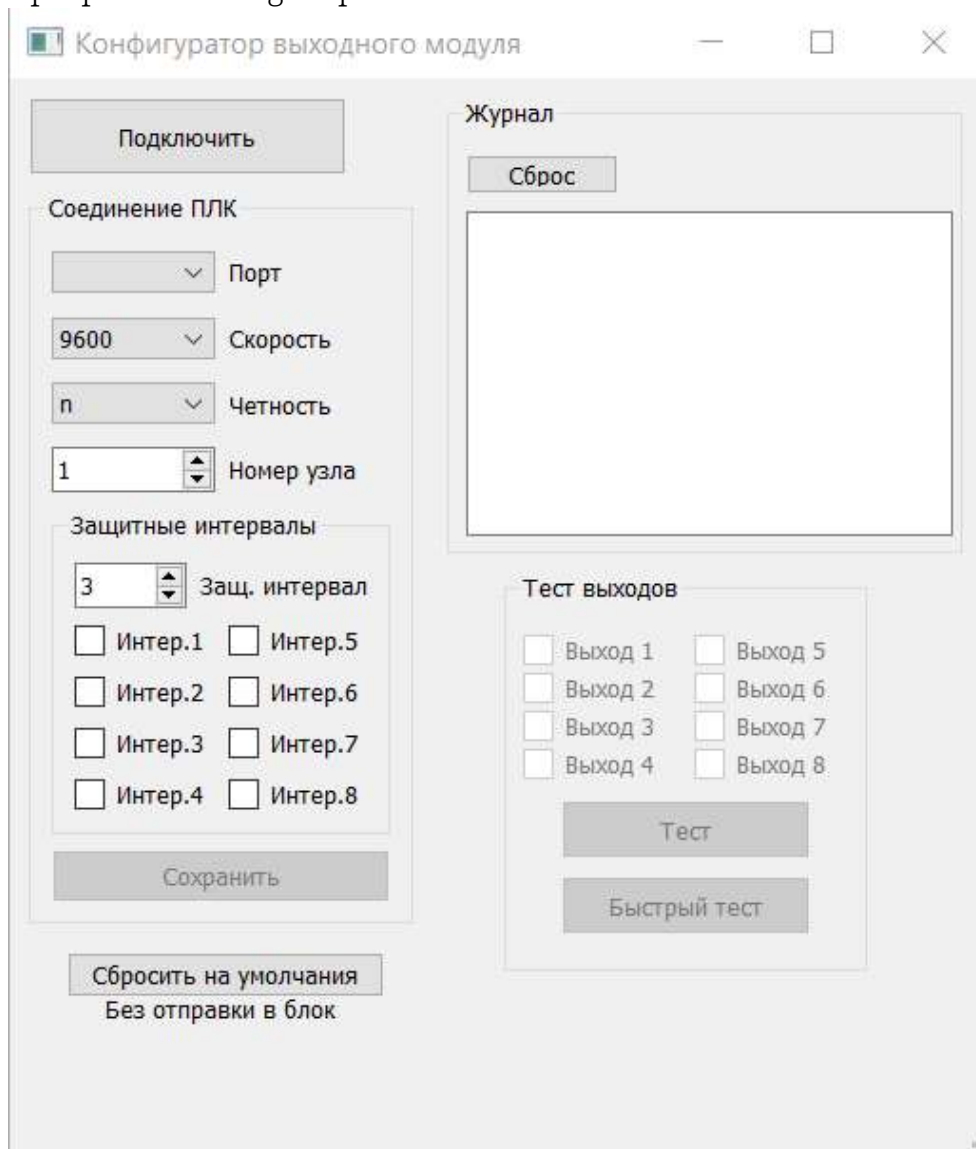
Конфигуратор выходного модуля

Подключить

Соединение ПЛК

Порт

9600 Скорость

n Четность

1 Номер узла

Защитные интервалы

3 Защ. интервал

Интер.1 Интер.5
Интер.2 Интер.6
Интер.3 Интер.7
Интер.4 Интер.8

Сохранить

Сбросить на умолчания
Без отправки в блок

Журнал

Сброс

Тест выходов

Выход 1 Выход 5
Выход 2 Выход 6
Выход 3 Выход 7
Выход 4 Выход 8

Тест

Быстрый тест